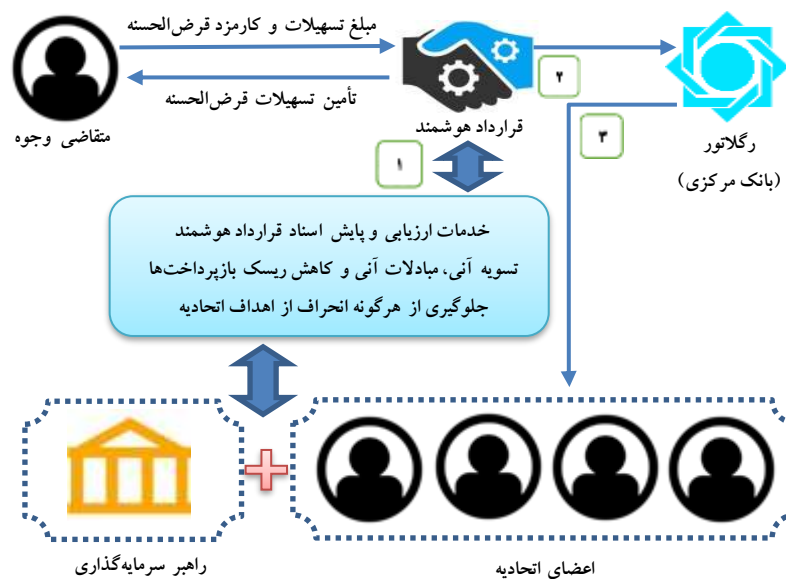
مبلغ تسهیلات و کارمزد قرض‌الحسنه

تأمین تسهیلات قرض‌الحسنه

متقاضی وجوه

قرارداد هوشمند

۲

رگلاتور
(بانک مرکزی)

۳

۱

خدمات ارزیابی و پایش اسناد قرارداد هوشمند
تسویه آنی، مبادلات آنی و کاهش ریسک بازپرداخت‌ها
جلوگیری از هرگونه انحراف از اهداف اتحادیه

راهبر سرمایه‌گذاری

اعضای اتحادیه